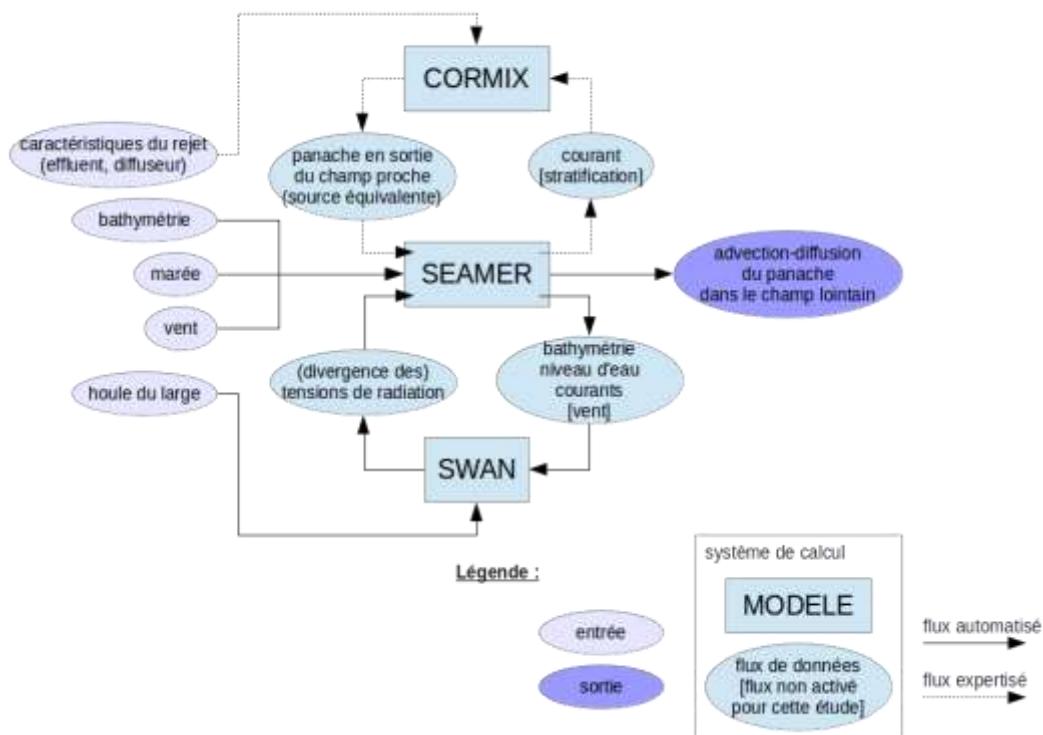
CORMIX

caractéristiques du rejet (effluent, diffuseur)

panache en sortie du champ proche (source équivalente)

courant [stratification]

bathymétrie

marée

vent

SEAMER

advection-diffusion du panache dans le champ lointain

houle du large

(divergence des) tensions de radiation

bathymétrie niveau d'eau courants [vent]

SWAN

Légende :

système de calcul

MODELE

entrée

sortie

flux de données [flux non activé pour cette étude]

flux automatisé

flux expertisé